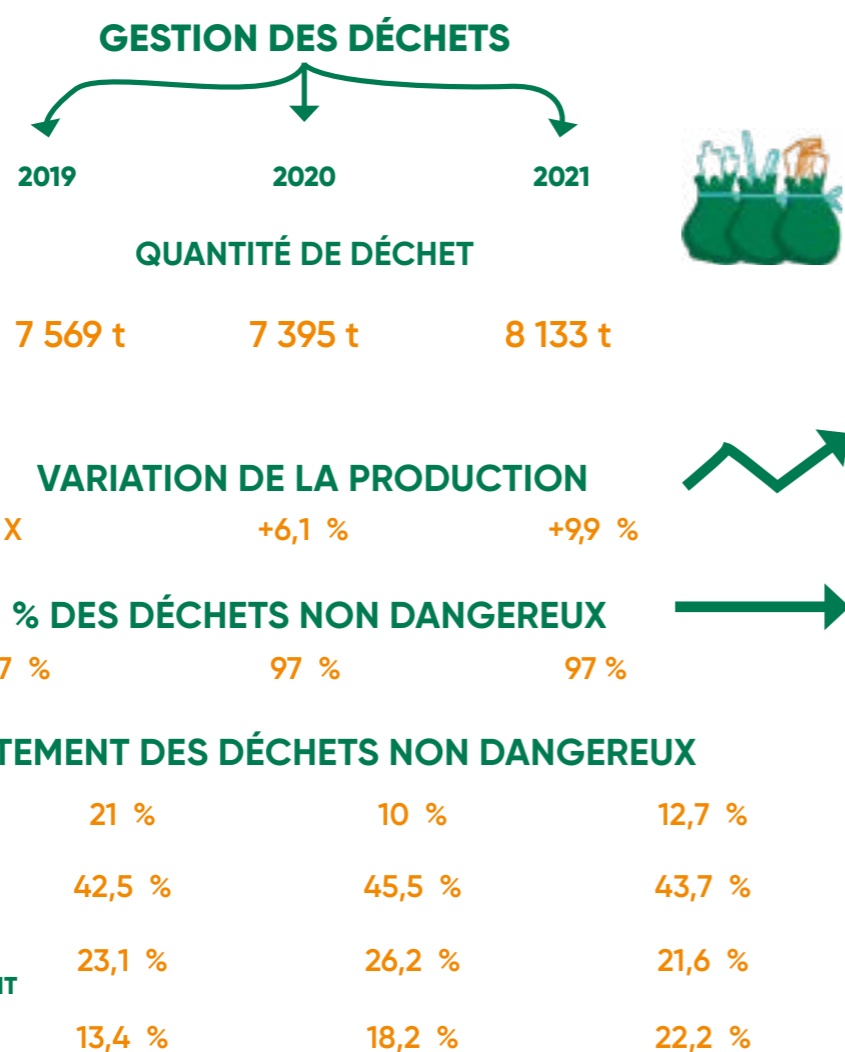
GESTION DES DÉCHETS

2019

2020

2021

QUANTITÉ DE DÉCHET

7 569 t

7 395 t

8 133 t

VARIATION DE LA PRODUCTION

X

+6,1 %

+9,9 %

% DES DÉCHETS NON DANGEREUX

7 %

97 %

97 %

TEMENT DES DÉCHETS NON DANGEREUX

21 %

10 %

12,7 %

42,5 %

45,5 %

43,7 %

IT

23,1 %

26,2 %

21,6 %

13,4 %

18,2 %

22,2 %